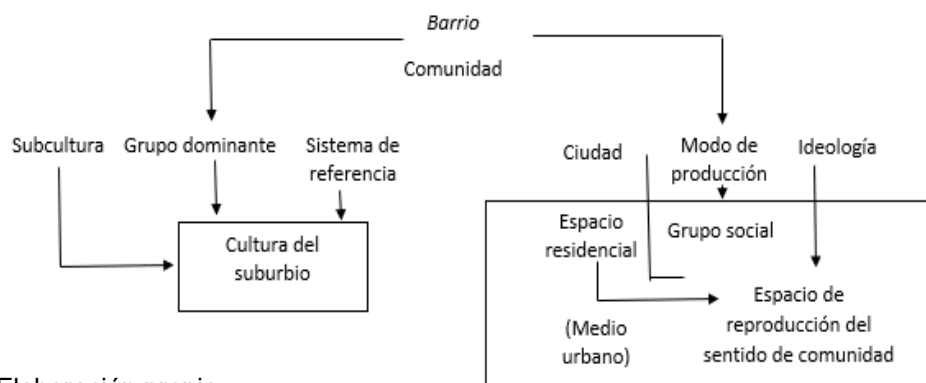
*Barrio*

Comunidad

Subcultura Grupo dominante Sistema de referencia

Cultura del suburbio

Ciudad Modo de producción Ideología

Espacio residencial

Grupo social

Espacio de reproducción del sentido de comunidad

(Medio urbano)

Elaboración propia